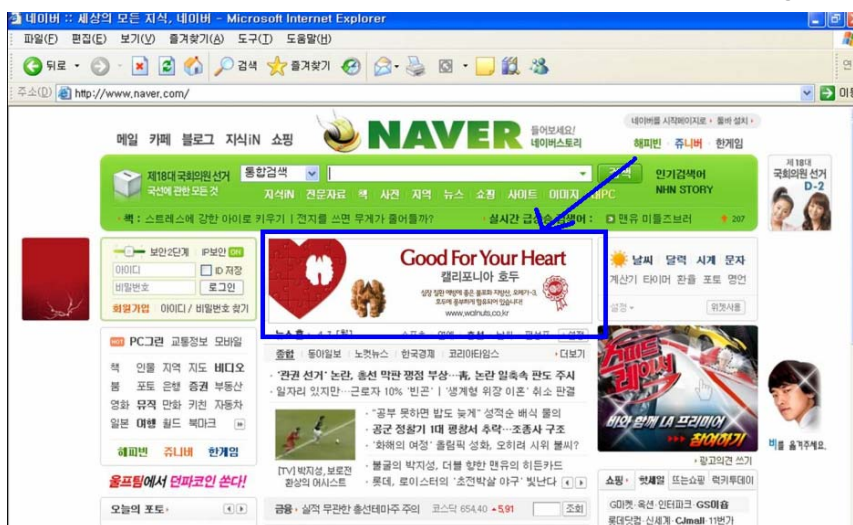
네이버 :: 세상의 모든 지식, 네이버 - Microsoft Internet Explorer

파일(F) 편집(E) 보기(V) 즐겨찾기(A) 도구(T) 도움말(H)

뒤로 검색 즐겨찾기

주소(D) http://www.naver.com/

네이버를 시작페이지로 · 툴바 설치

메일 카페 블로그 지식iN 쇼핑 NAVER 들어보세요! 네이버스토리 해피빈 쥬니버 한게임

제18대 국회의원 선거 국선에 관한 모든 것 통합검색 검색 인기검색어 NHN STORY

지식iN 전문자료 책 사전 지역 뉴스 쇼핑 사이트 이미지 UPC

책 : 스트레스에 강한 아이로 키우기 | 전지를 쓰면 무게가 줄어들까? 실시간 급상승 검색어 : 맨유 미들즈브러 207

제18대 국회의원 선거 D-2

보안2단계 IP보안 ON
아이디 ID 저장
비밀번호 로그인
회원가입 아이디 / 비밀번호 찾기

Good For Your Heart
캘리포니아 호두
www.walnuts.co.kr

날씨 달력 시계 문자
계산기 타이머 환율 포토 명언
위젯사용

PC그린 교통정보 모바일

책 인물 지역 지도 비디오
붐 포토 은행 증권 부동산
영화 뮤직 만화 키친 자동차
일본 여행 월드 북마크

해피빈 쥬니버 한게임

울프팀에서 던파코인 쏜다!

오늘의 포토

뉴스홈

종합 동아일보 노컷뉴스 한국경제 코리아타임스 더보기

· '관권 선거' 논란, 총선 막판 쟁점 부상…靑, 논란 일축속 판도 주시
· 일자리 있지만…근로자 10% '빈곤' | '생계형 위장 이혼' 취소 판결

· "공부 못하면 밥도 늦게" 성적순 배식 물의
· 공군 정찰기 1대 평창서 추락…조종사 구조
· '화해의 여정' 올림픽 성화, 오히려 시위 불씨?
· 불굴의 박지성, 더블 향한 맨유의 히든카드
· 롯데, 로이스터의 '초전박살 야구' 빛난다

[TV] 박지성, 보로전 환상의 어시스트

금융 · 실적 무관한 총선테마주 주의 코스닥 654.40 ▲5.91 조회

스피드 레이서
비와 함께 너 프리미어 참여하기
비를 울게주세요.
광고의견 쓰기

쇼핑 핫세일 뜨는쇼핑 럭키투데이
G마켓 · 옥션 · 인터파크 · GS이숍
롯데닷컴 · 신세계 · CJmall · 11번가